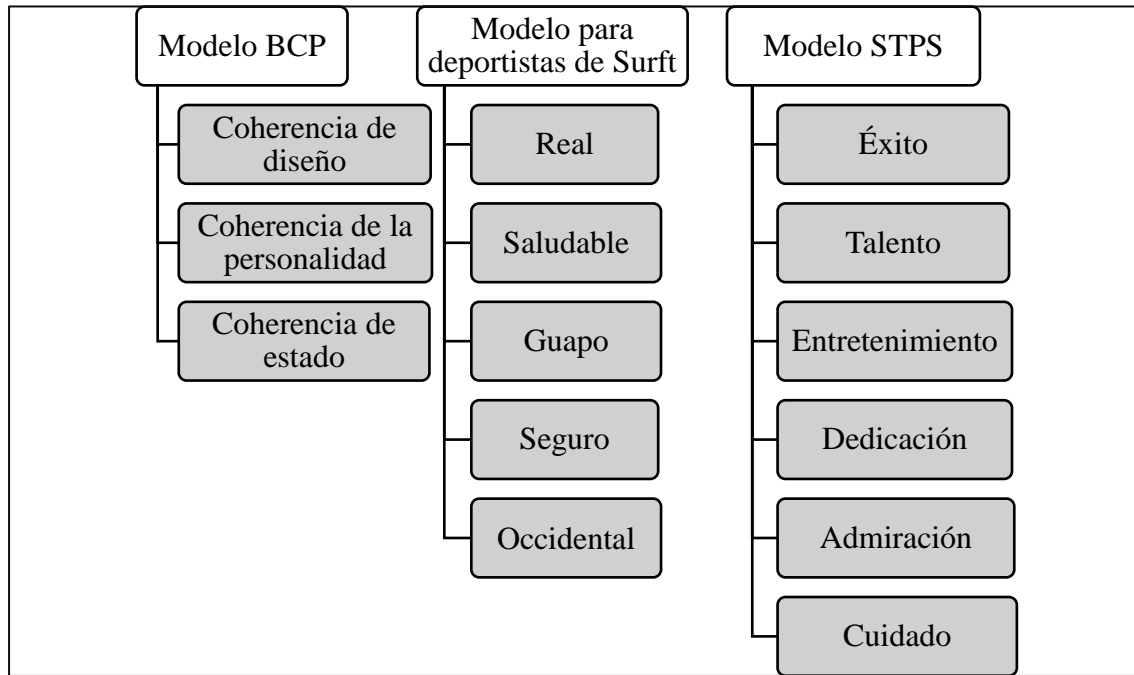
Modelo BCP

Coherencia de diseño

Coherencia de la personalidad

Coherencia de estado

Modelo para deportistas de Surft

Real

Saludable

Guapo

Seguro

Occidental

Modelo STPS

Éxito

Talento

Entretenimiento

Dedicación

Admiración

Cuidado